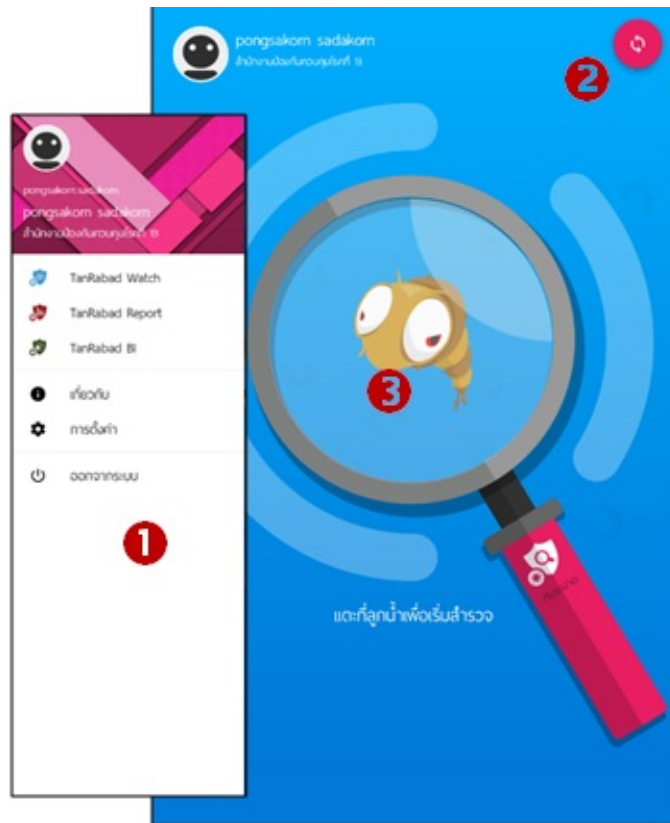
pongsakorn sadakorn
สำนักงานป้องกันควบคุมโรคที่ 11

2

pongsakorn.sadakorn
pongsakorn sadakorn
สำนักงานป้องกันควบคุมโรคที่ 11

TanRabad Watch
TanRabad Report
TanRabad BI

เกี่ยวกับ
การตั้งค่า

ออกจากระบบ

1

3

แตะที่ลูกน้ำเพื่อเริ่มสำรวจ

ทันระบาด